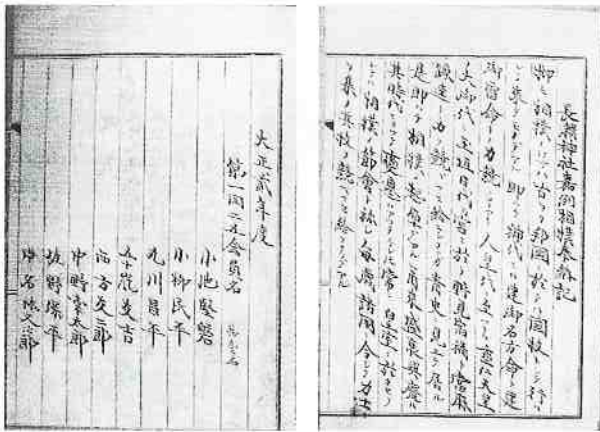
大正貳年度
第一回会員名
小池堅磐
小柳民平
丸川昌平
本荘支吉
中野富太郎
坂野操平
増石栄之介

長慶神社春例祭囲碁会記
抑々囲碁ハ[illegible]古ヘヨリ我国ニ於テ盛ンニ行ハレ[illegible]之レ御代ノ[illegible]御名方命ト建御雷命ト力競ベ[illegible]人ニ之ヲ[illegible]天文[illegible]代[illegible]大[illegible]時代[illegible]
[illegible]
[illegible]
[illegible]